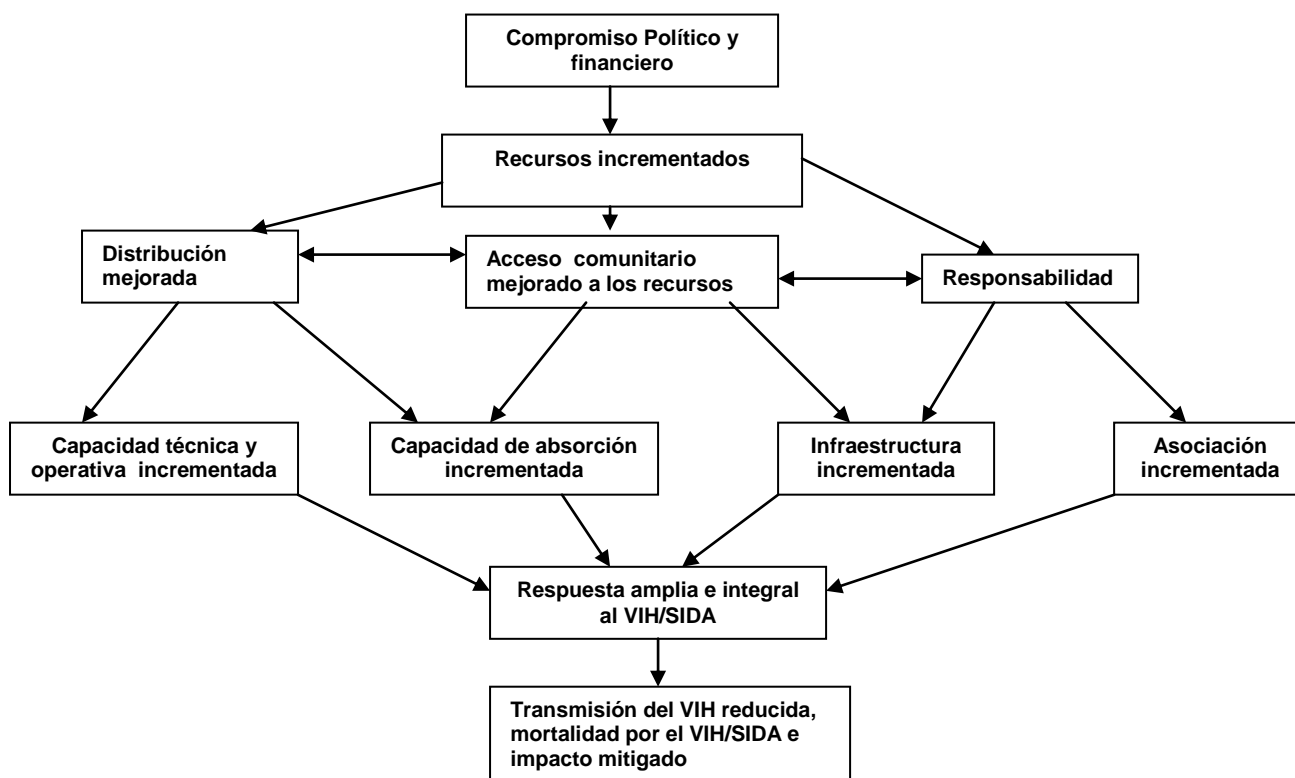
Compromiso Político y financiero

Recursos incrementados

Distribución mejorada

Acceso comunitario mejorado a los recursos

Responsabilidad

Capacidad técnica y operativa incrementada

Capacidad de absorción incrementada

Infraestructura incrementada

Asociación incrementada

Respuesta amplia e integral al VIH/SIDA

Transmisión del VIH reducida, mortalidad por el VIH/SIDA e impacto mitigado